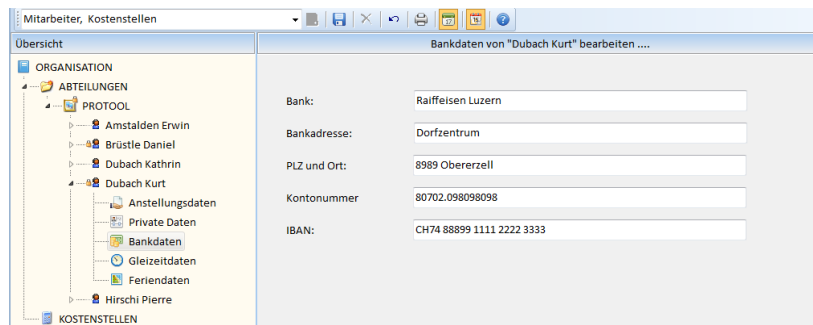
Mitarbeiter, Kostenstellen

Übersicht

ORGANISATION
ABTEILUNGEN
PROTOOL
Amstalden Erwin
Brüstle Daniel
Dubach Kathrin
Dubach Kurt
Anstellungsdaten
Private Daten
Bankdaten
Gleizeitdaten
Feriendaten
Hirschi Pierre
KOSTENSTELLEN

Bankdaten von "Dubach Kurt" bearbeiten ....

Bank: Raiffeisen Luzern
Bankadresse: Dorfzentrum
PLZ und Ort: 8989 Obererzell
Kontonummer 80702.098098098
IBAN: CH74 88899 1111 2222 3333